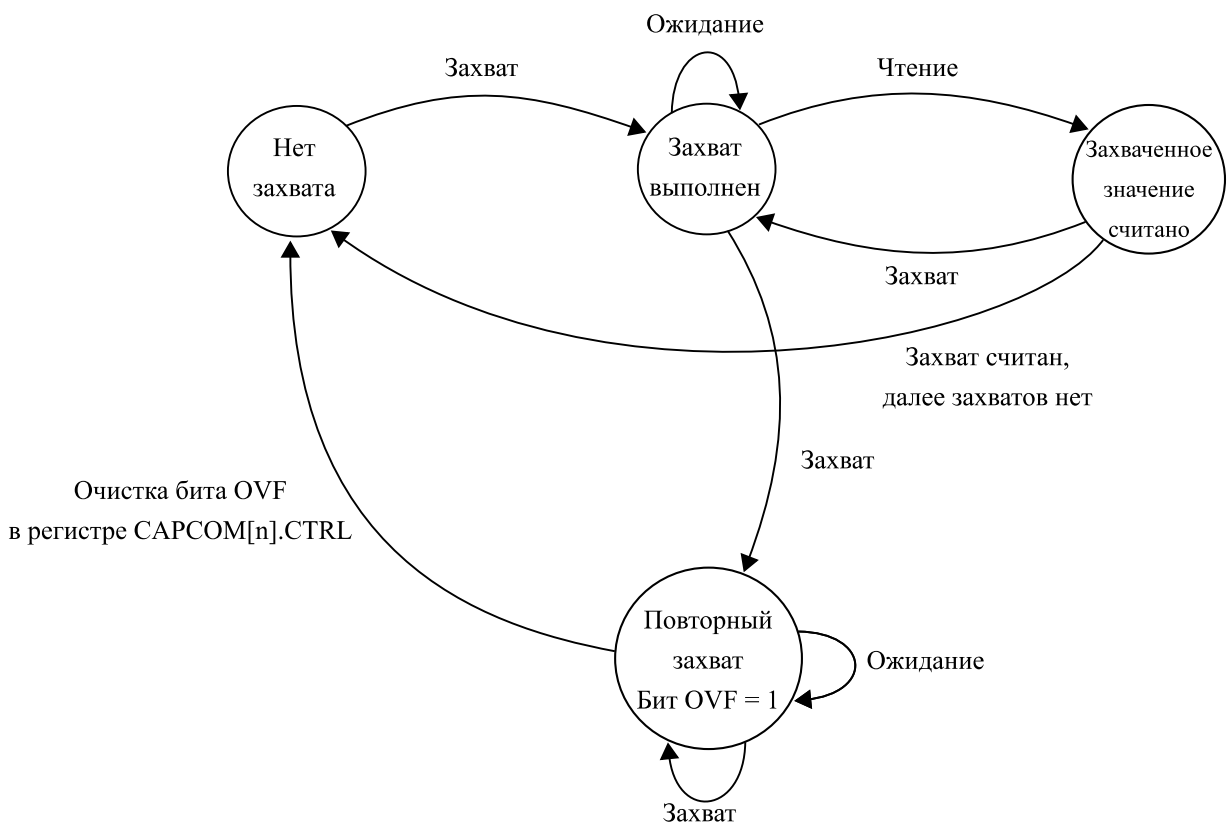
Ожидание

Захват

Чтение

Нет захвата

Захват выполнен

Захваченное значение считано

Захват

Захват считан, далее захватов нет

Захват

Очистка бита OVF в регистре CAPCOM[n].CTRL

Повторный захват Бит OVF = 1

Ожидание

Захват